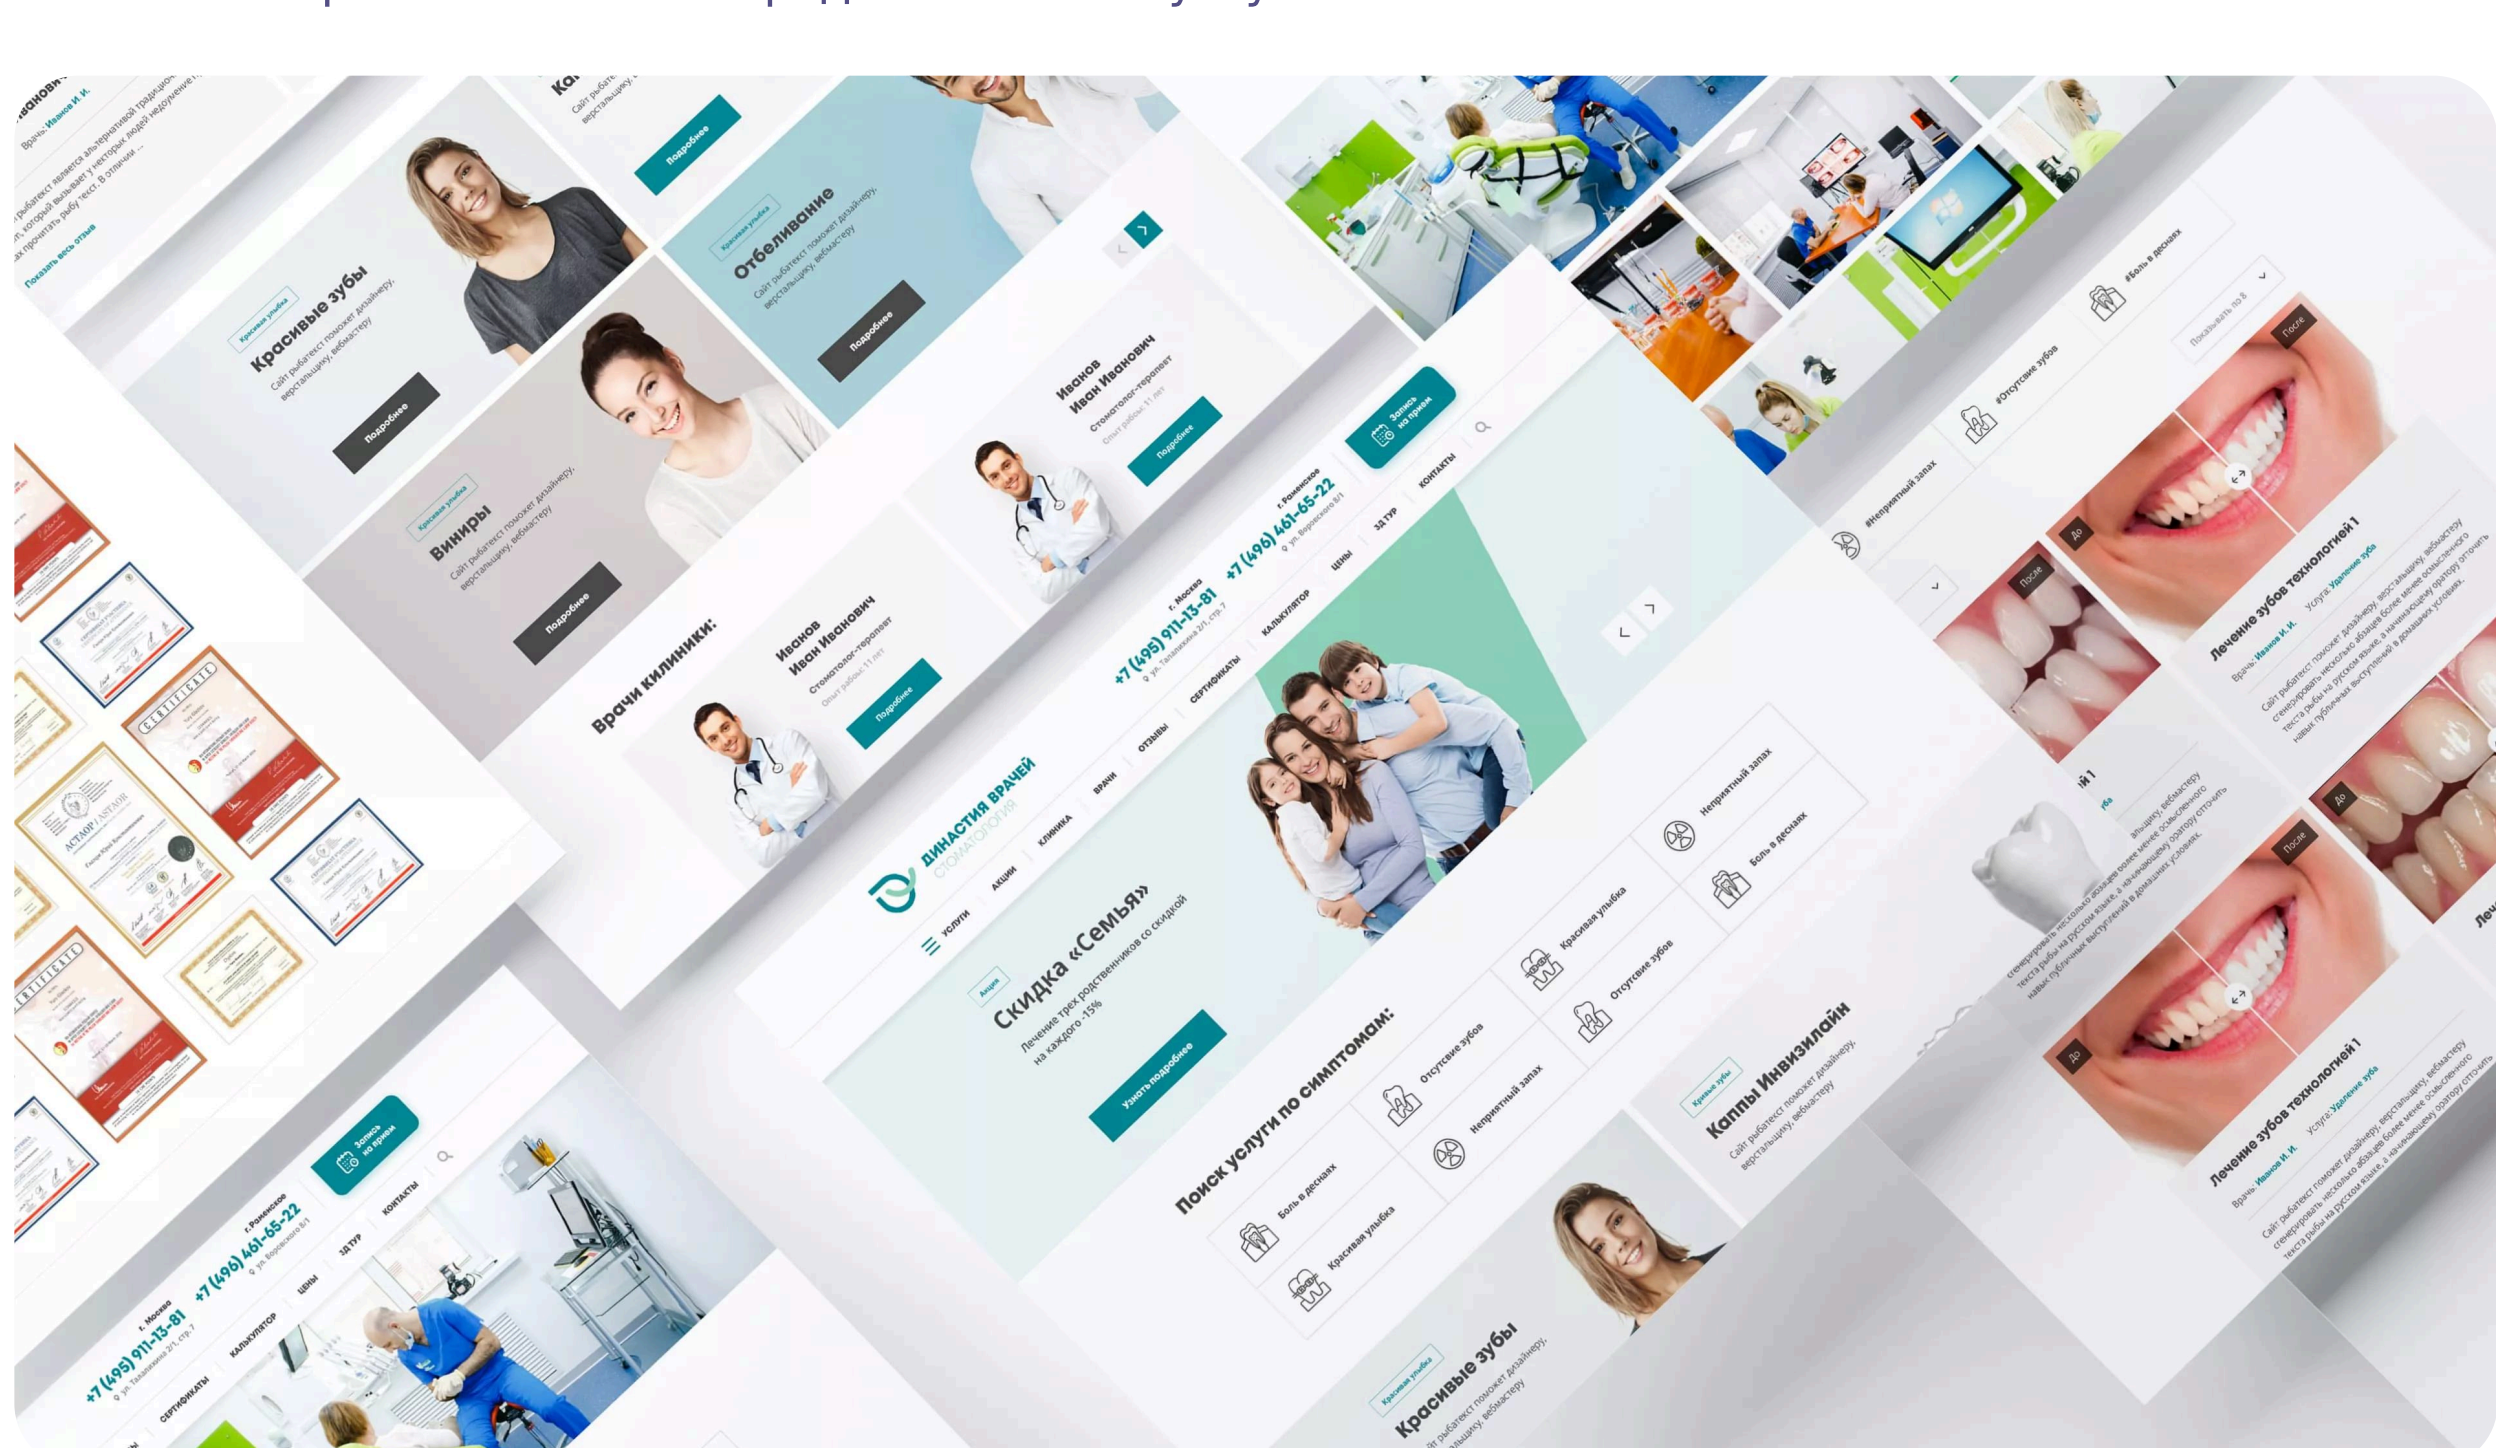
Врач: Иванов И. И.
Сайт рыбатекст является альтернативой традиционному lorem ipsum, который вызывает у некторых людей недоумение при попытках прочитать рыбу текст. В отличии ...
Показать весь отзыв

Красивая улыбка
Красивые зубы
Сайт рыбатекст поможет дизайнеру, верстальщику, вебмастеру
Подробнее

Подробнее

Красивая улыбка
Отбеливание
Сайт рыбатекст поможет дизайнеру, верстальщику, вебмастеру
Подробнее

Красивая улыбка
Виниры
Сайт рыбатекст поможет дизайнеру, верстальщику, вебмастеру
Подробнее

Врачи килиники:
Иванов Иван Иванович
Стоматолог-терапевт
Опыт работы: 11 лет
Подробнее

Иванов Иван Иванович
Стоматолог-терапевт
Опыт работы: 11 лет
Подробнее

ДИНАСТИЯ ВРАЧЕЙ
СТОМАТОЛОГИЯ
г. Москва
+7 (495) 911-13-81
ул. Талалихина 2/1, стр. 7
г. Раменское
+7 (496) 461-65-22
ул. Воровского 8/1
Запись на прием
УСЛУГИ АКЦИИ КЛИНИКА ВРАЧИ ОТЗЫВЫ СЕРТИФИКАТЫ КАЛЬКУЛЯТОР ЦЕНЫ 3Д ТУР КОНТАКТЫ

Акция
Скидка «Семья»
Лечение трех родственников со скидкой на каждого -15%
Узнать подробнее

Поиск услуги по симптомам:
Боль в деснах
Красивая улыбка
Отсутсвие зубов
Неприятный запах
Красивая улыбка
Отсутсвие зубов
Неприятный запах
Боль в деснах

#Неприятный запах
#Отсутсвие зубов
#Боль в деснах
Показывать по 8

После
До
Лечение зубов технологией 1
Врач: Иванов И. И.
Услуга: Удаление зуба
Сайт рыбатекст поможет дизайнеру, верстальщику, вебмастеру сгенерировать несколько абзацев более менее осмысленного текста рыбы на русском языке, а начинающему оратору отточить навык публичных выступлений в домашних условиях.

После
До

Красивая улыбка
Каппы Инвизилайн
Сайт рыбатекст поможет дизайнеру, верстальщику, вебмастеру

После
До
Лечение зубов технологией 1
Врач: Иванов И. И.
Услуга: Удаление зуба
Сайт рыбатекст поможет дизайнеру, верстальщику, вебмастеру сгенерировать несколько абзацев более менее осмысленного текста рыбы на русском языке, а начинающему оратору отточить навык публичных выступлений в домашних условиях.

Красивая улыбка
Красивые зубы
Сайт рыбатекст поможет дизайнеру, верстальщику, вебмастеру

CERTIFICATE
АСТАОР
CERTIFICATE

г. Москва
+7 (495) 911-13-81
ул. Талалихина 2/1, стр. 7
г. Раменское
+7 (496) 461-65-22
ул. Воровского 8/1
Запись на прием
СЕРТИФИКАТЫ КАЛЬКУЛЯТОР ЦЕНЫ 3Д ТУР КОНТАКТЫ